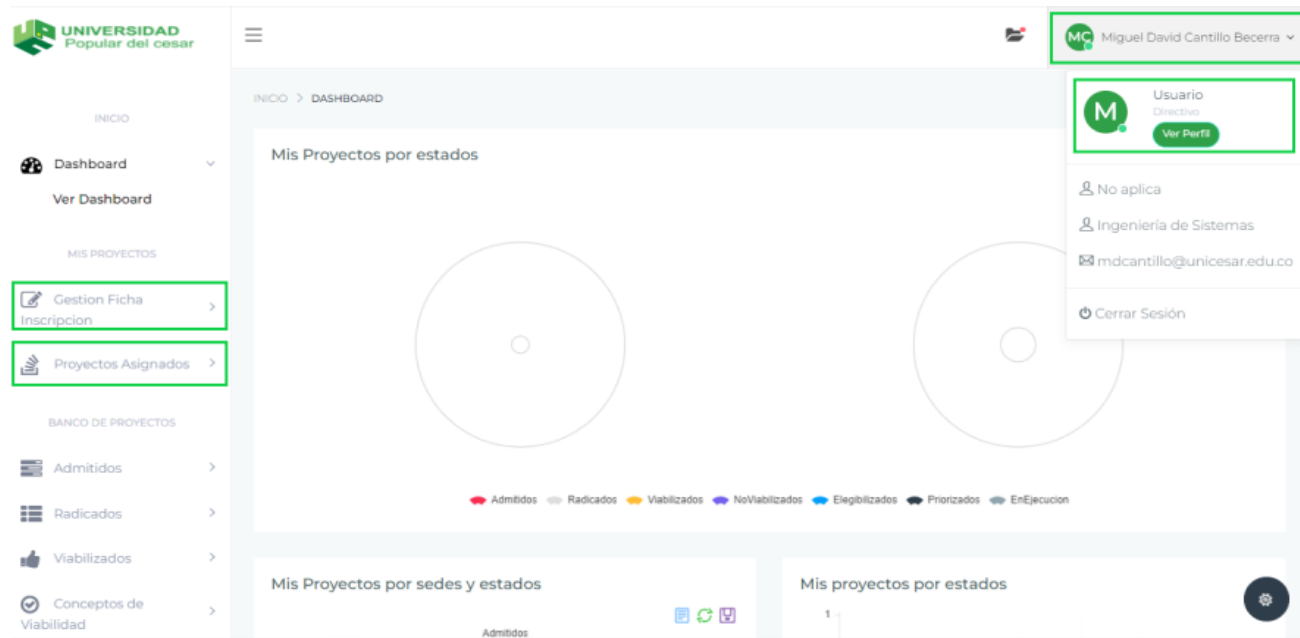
UNIVERSIDAD
Popular del cesar

MC Miguel David Cantillo Becerra

INICIO

Dashboard
Ver Dashboard

MIS PROYECTOS

Gestion Ficha Inscripcion

Proyectos Asignados

BANCO DE PROYECTOS

Admitidos

Radicados

Viabilizados

Conceptos de Viabilidad

INICIO > DASHBOARD

Mis Proyectos por estados

Admitidos Radicados Viabilizados NoViabilizados Elegibilizados Priorizados EnEjecucion

Mis Proyectos por sedes y estados

Admitidos

Mis proyectos por estados

1

M
Usuario
Directivo
Ver Perfil

No aplica
Ingeniería de Sistemas
mdcantillo@unicesar.edu.co

Cerrar Sesión